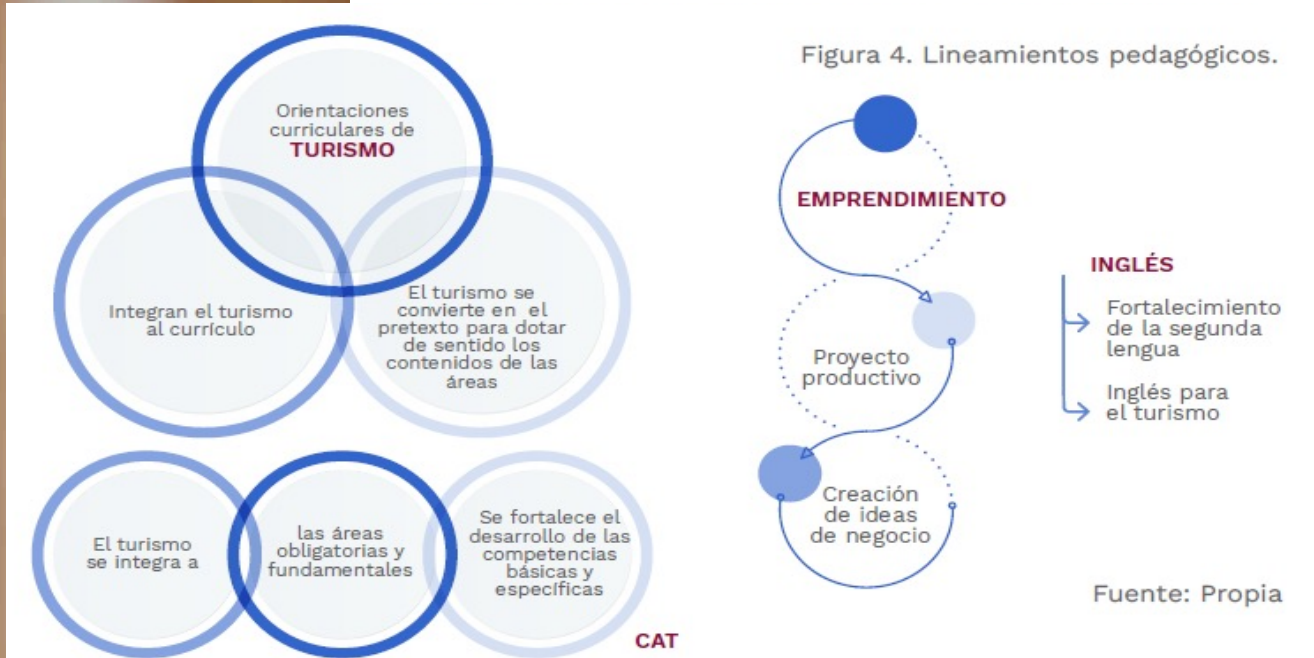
Orientaciones curriculares de TURISMO

Integran el turismo al currículo

El turismo se convierte en el pretexto para dotar de sentido los contenidos de las áreas

El turismo se integra a

las áreas obligatorias y fundamentales

Se fortalece el desarrollo de las competencias básicas y específicas

CAT

Figura 4. Lineamientos pedagógicos.

EMPRENDIMIENTO

Proyecto productivo

Creación de ideas de negocio

INGLÉS

Fortalecimiento de la segunda lengua

Inglés para el turismo

Fuente: Propia